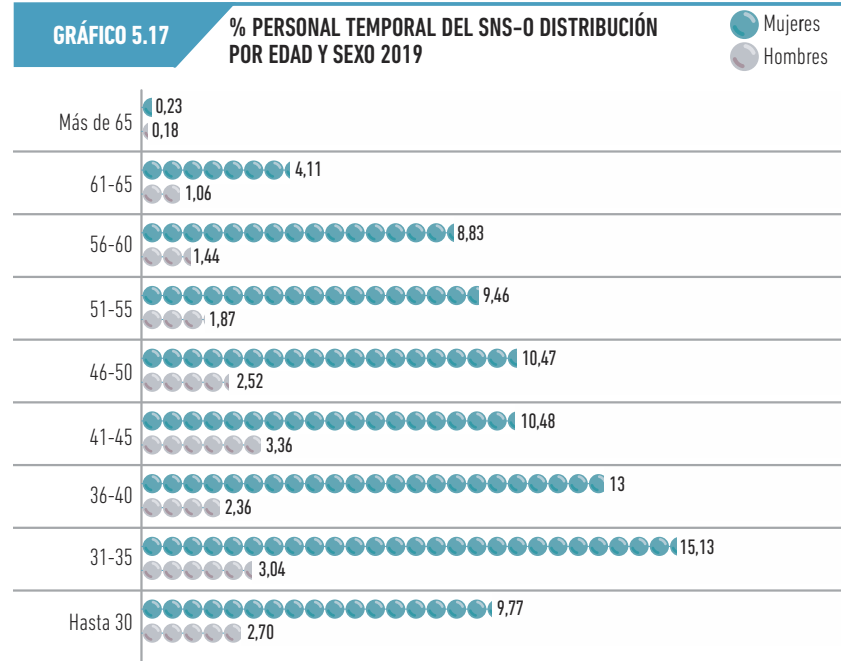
GRÁFICO 5.17

% PERSONAL TEMPORAL DEL SNS-O DISTRIBUCIÓN POR EDAD Y SEXO 2019

Mujeres
Hombres

| | Mujeres | Hombres |
|---|---|---|
| Más de 65 | 0,23 | 0,18 |
| 61-65 | 4,11 | 1,06 |
| 56-60 | 8,83 | 1,44 |
| 51-55 | 9,46 | 1,87 |
| 46-50 | 10,47 | 2,52 |
| 41-45 | 10,48 | 3,36 |
| 36-40 | 13 | 2,36 |
| 31-35 | 15,13 | 3,04 |
| Hasta 30 | 9,77 | 2,70 |